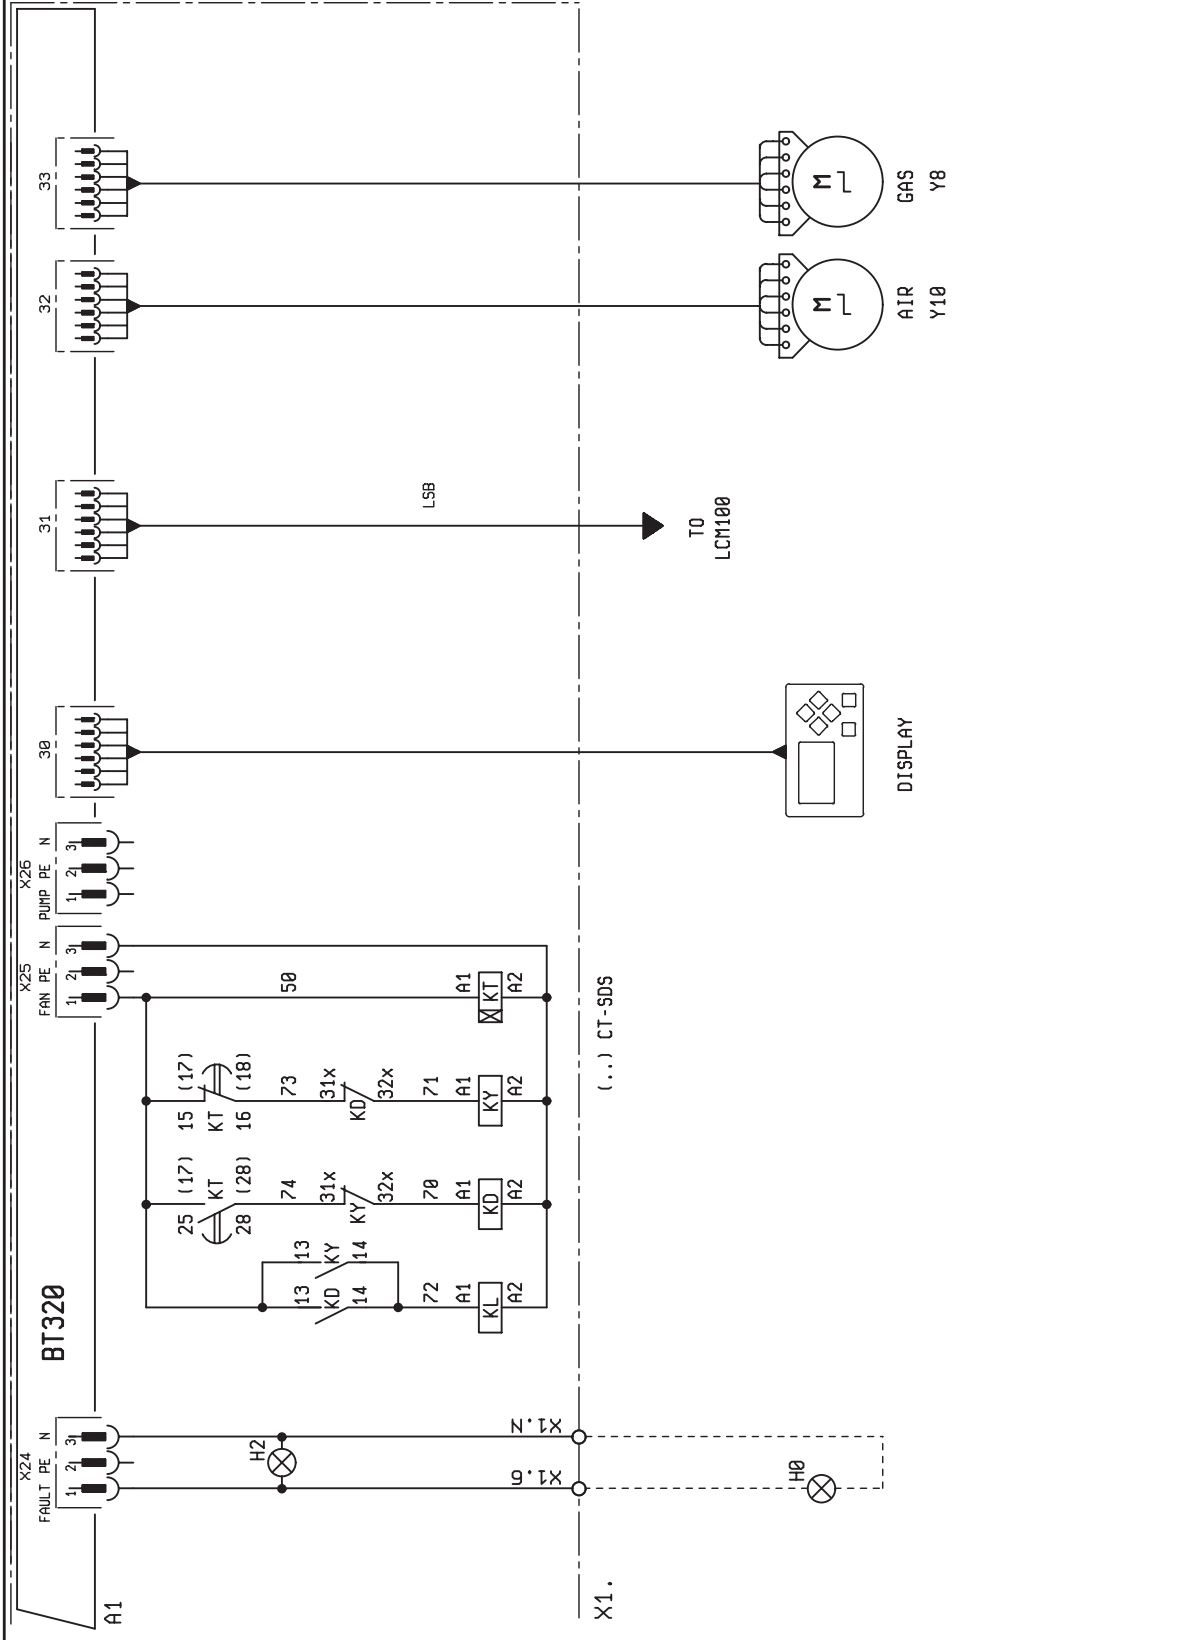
33
32
31
30
GAS Y8
AIR Y10
M
M
LSB
TO LCM100
DISPLAY
X26 PUMP PE N
1 2 3
X25 FAN PE N
1 2 3
50
A1 KT A2
(..) CT-SDS
15 (17) KT 16 (18)
73
31x KD 32x
71
A1 KY A2
25 (17) KT 28 (28)
74
31x KY 32x
70
A1 KD A2
13 KY 14
13 KD 14
72
A1 KL A2
BT320
X24 FAULT PE N
1 2 3
H2
X1.N
X1.6
H0
X1.
A1